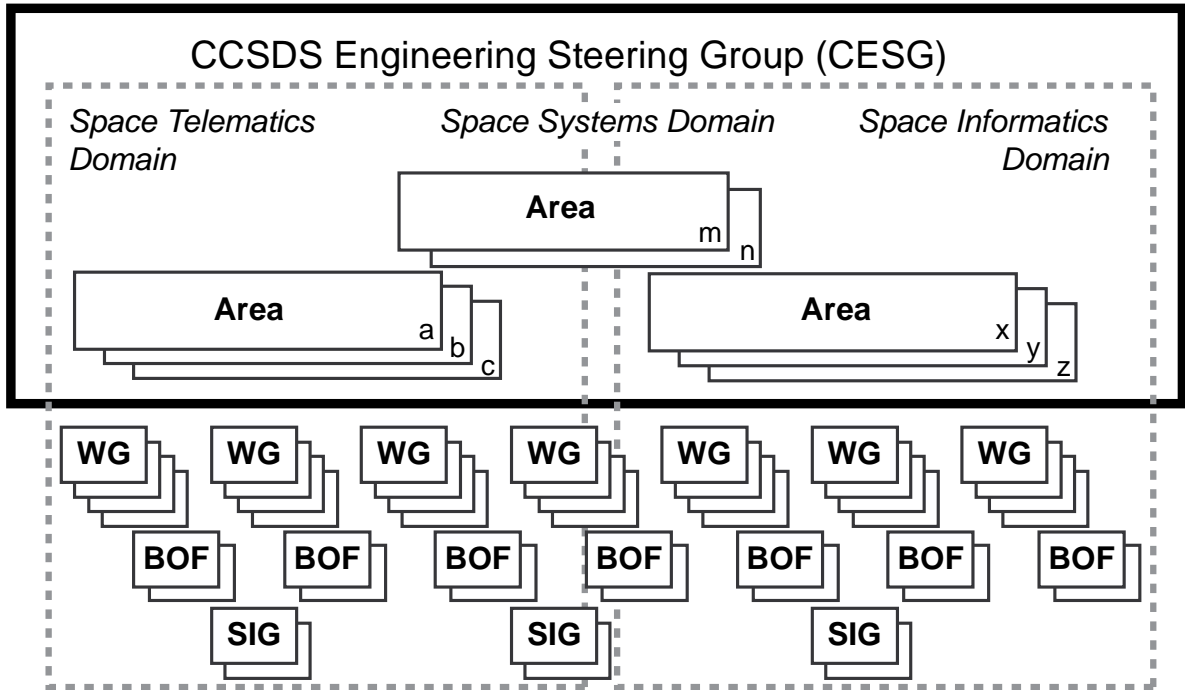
CCSDS Engineering Steering Group (CESG)

Space Telematics Domain

Space Systems Domain

Space Informatics Domain

Area
m
n

Area
a
b
c

Area
x
y
z

WG WG WG WG WG WG WG

BOF BOF BOF BOF BOF BOF BOF

SIG SIG SIG